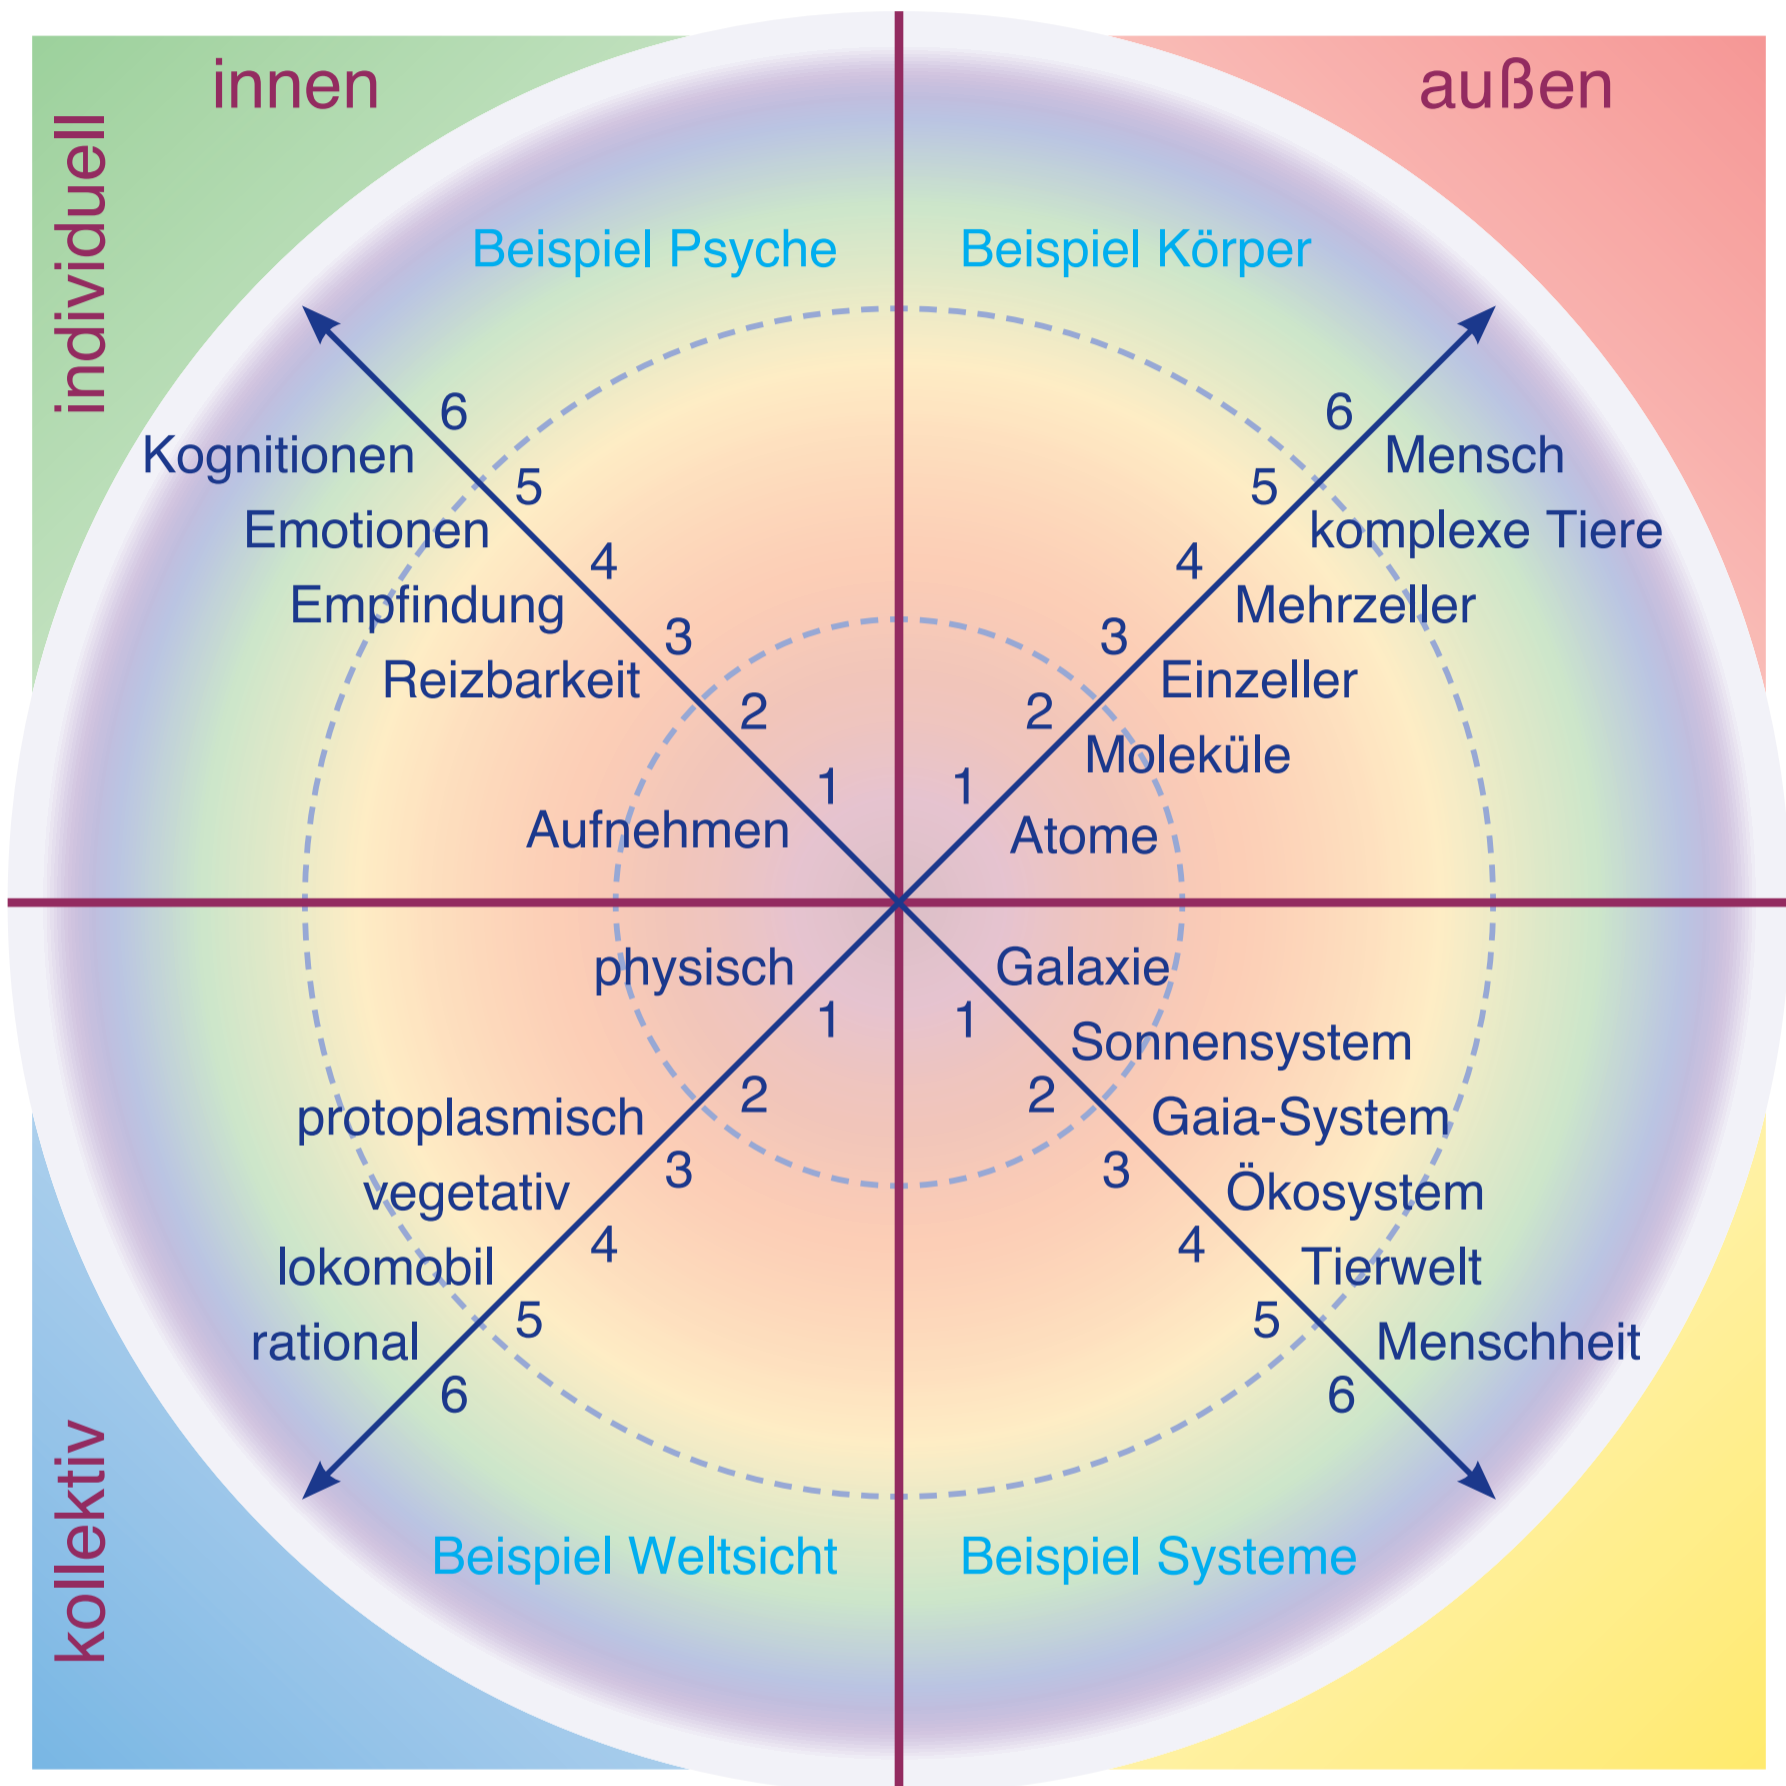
innen

außen

individuell

Beispiel Psyche

Beispiel Körper

6
Kognitionen
5
Emotionen
4
Empfindung
3
Reizbarkeit
2
1
Aufnehmen

6
Mensch
5
komplexe Tiere
4
Mehrzeller
3
Einzeller
2
Moleküle
1
Atome

physisch
1
2
protoplasmisch
3
vegetativ
4
lokomobil
5
rational
6

Galaxie
1
Sonnensystem
2
Gaia-System
3
Ökosystem
4
Tierwelt
5
Menschheit
6

kollektiv

Beispiel Weltsicht

Beispiel Systeme